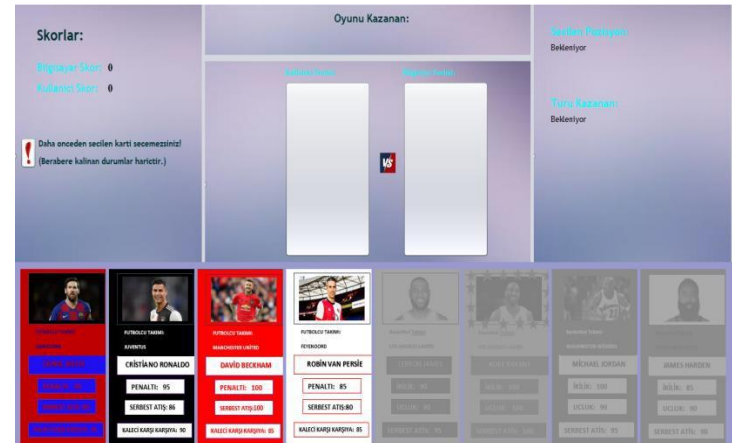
Skorlar:

Bilgisayar Skor: 0

Kullanici Skor: 0

Daha onceden secilen karti secemezsiniz!
(Berabere kalinan durumlar haricttir.)

Oyunu Kazanan:

Kullanici Kartı

Bilgisayar Kartı

VS

Secilen Pozisyon:

Bekleniyor

Turu Kazanan:

Bekleniyor

FUTBOLCU TAKIMI:
BARCELONA
LIONEL MESSI
PENALTI: 90
SERBEST ATIŞ: 94
KALECI KARŞI KARŞIYA: 94

FUTBOLCU TAKIMI:
JUVENTUS
CRİSTİANO RONALDO
PENALTI: 95
SERBEST ATIŞ: 86
KALECI KARŞI KARŞIYA: 90

FUTBOLCU TAKIMI:
MANCHESTER UNITED
DAVİD BECKHAM
PENALTI: 100
SERBEST ATIŞ:100
KALECI KARŞI KARŞIYA: 85

FUTBOLCU TAKIMI:
FEYENOORD
ROBİN VAN PERSİE
PENALTI: 85
SERBEST ATIŞ:80
KALECI KARŞI KARŞIYA: 85

Basketbolcu Takimi:
LOS ANGELES LAKERS
LEBRON JAMES
İKİLİK: 90
UCLUK: 90
SERBEST ATIŞ: 85

KOBE BRYANT

Basketbolcu Takimi:
WASHINGTON WIZARDS
MİCHAEL JORDAN
İKİLİK: 100
UCLUK: 90
SERBEST ATIŞ: 95

JAMES HARDEN
İKİLİK: 85
UCLUK: 90
SERBEST ATIŞ: 98